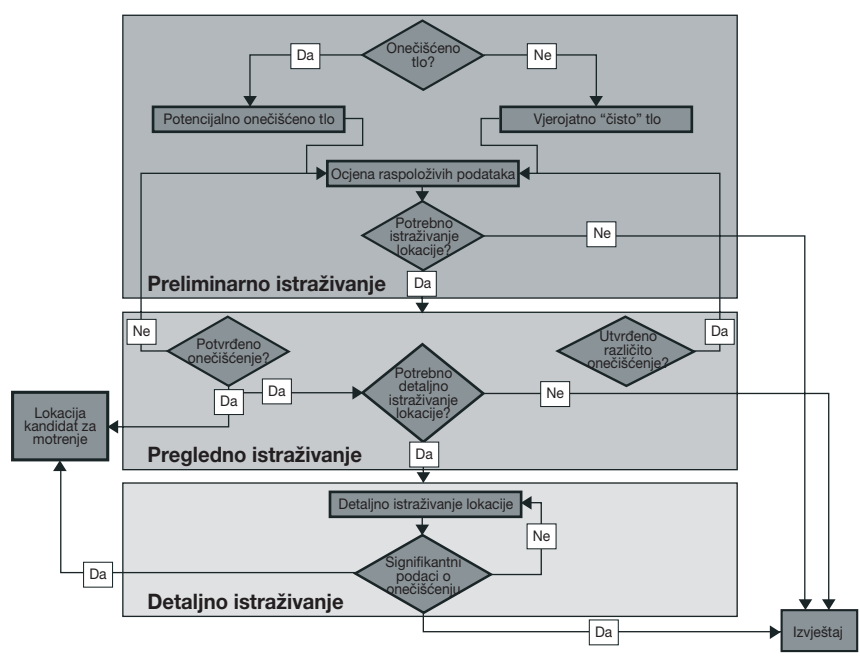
Da
Onečišćeno tlo?
Ne
Potencijalno onečišćeno tlo
Vjerojatno "čisto" tlo
Ocjena raspoloživih podataka
Potrebno istraživanje lokacije?
Ne
Preliminarno istraživanje
Da
Ne
Potvrđeno onečišćenje?
Utvrđeno različito onečišćenje?
Da
Da
Potrebno detaljno istraživanje lokacije?
Ne
Lokacija kandidat za motrenje
Da
Pregledno istraživanje
Da
Detaljno istraživanje lokacije
Ne
Da
Signifikantni podaci o onečišćenju
Detaljno istraživanje
Da
Izvještaj